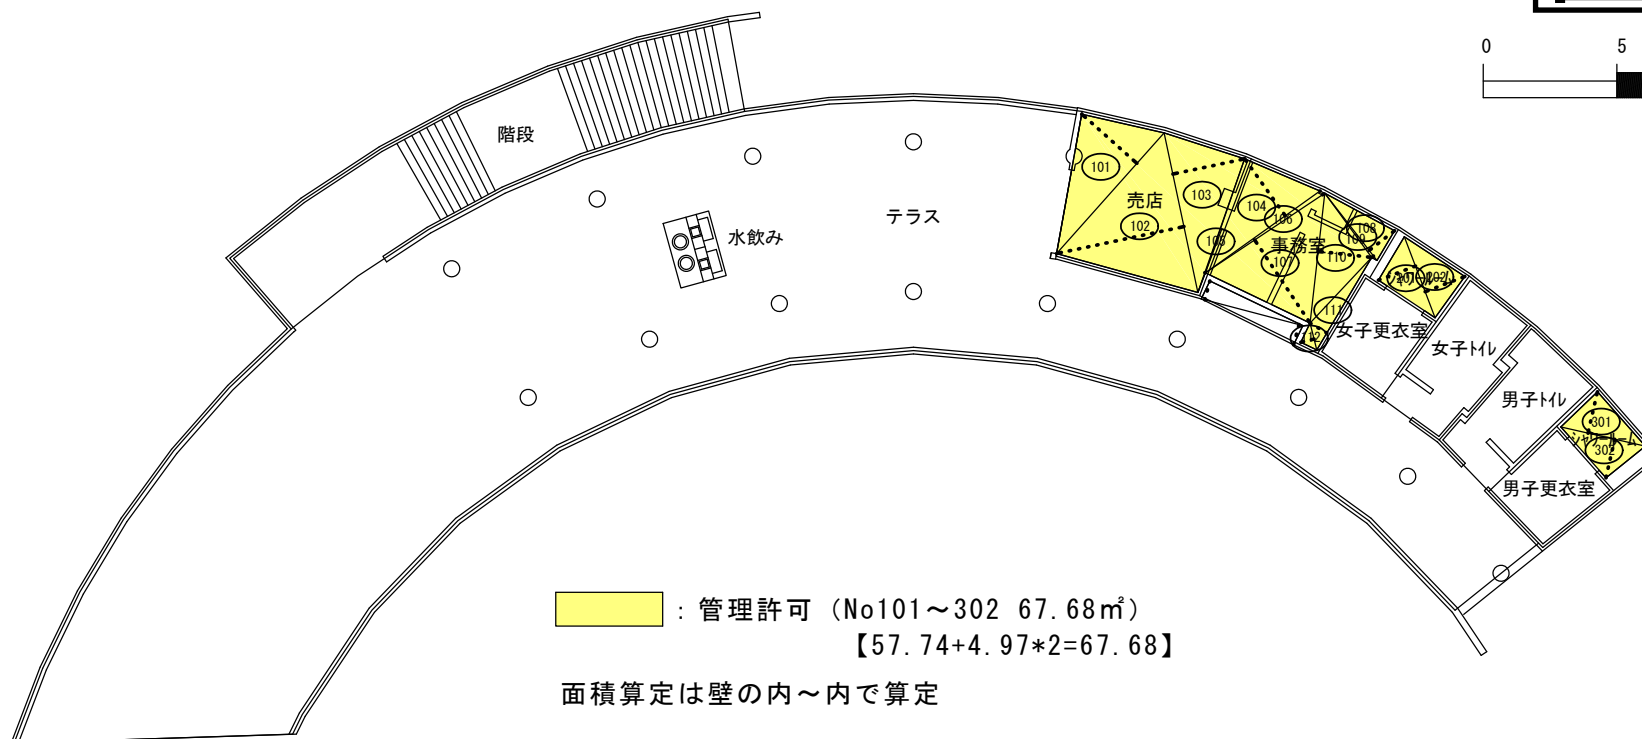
0
5

階段

水飲み

テラス

101
売店
102
103
104
105
106
事務室
107
108
109
110
111
112
201
202

女子更衣室

女子トイレ

男子トイレ

301
シャワールーム
302

男子更衣室

：管理許可（No101～302 67.68㎡）
【57.74+4.97*2=67.68】

面積算定は壁の内～内で算定